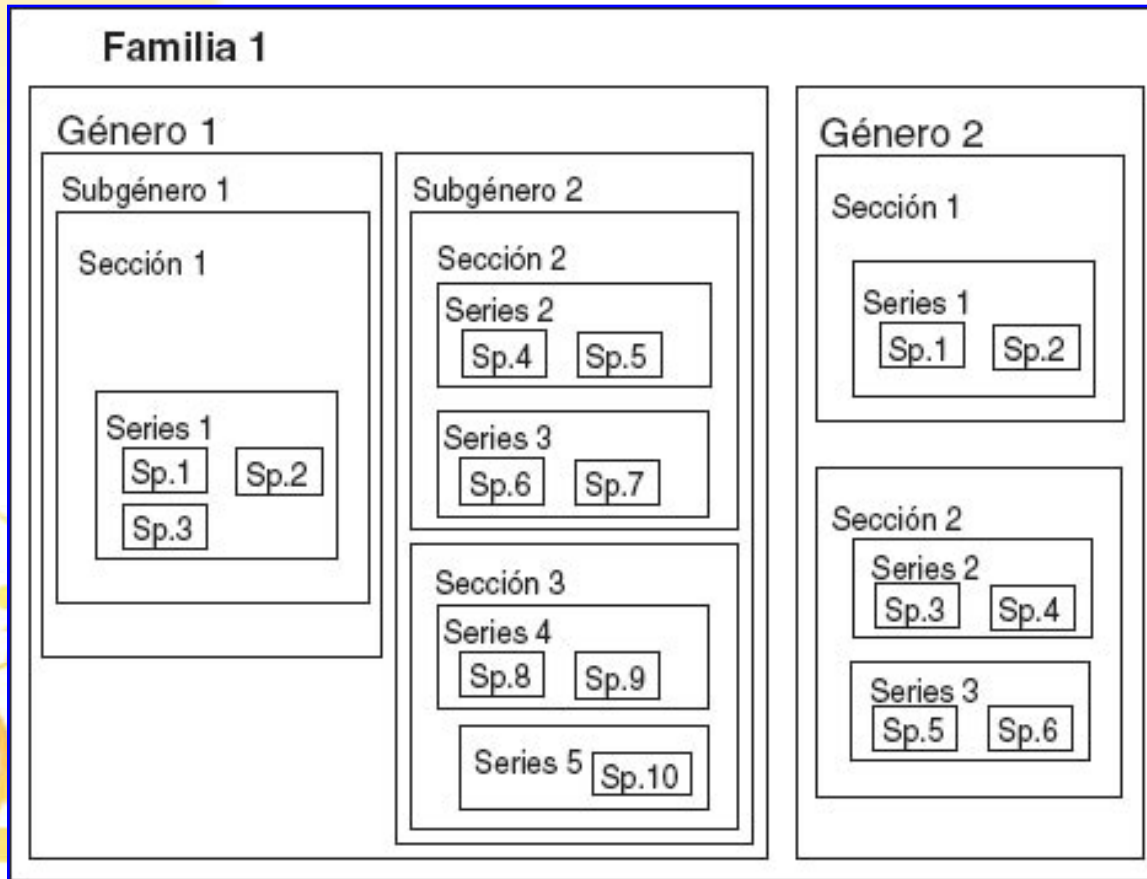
Familia 1

Género 1

Subgénero 1

Sección 1

Series 1
Sp.1 Sp.2
Sp.3

Subgénero 2

Sección 2

Series 2
Sp.4 Sp.5

Series 3
Sp.6 Sp.7

Sección 3

Series 4
Sp.8 Sp.9

Series 5 Sp.10

Género 2

Sección 1

Series 1
Sp.1 Sp.2

Sección 2

Series 2
Sp.3 Sp.4

Series 3
Sp.5 Sp.6